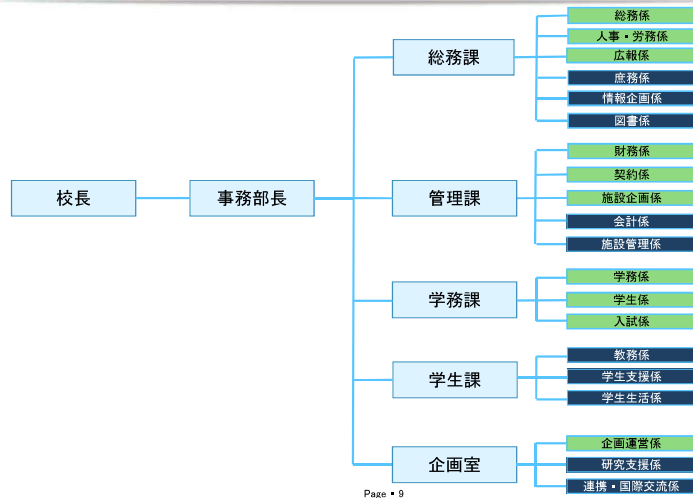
校長

事務部長

総務課
総務係
人事・労務係
広報係
庶務係
情報企画係
図書係

管理課
財務係
契約係
施設企画係
会計係
施設管理係

学務課
学務係
学生係
入試係

学生課
教務係
学生支援係
学生生活係

企画室
企画運営係
研究支援係
連携・国際交流係

Page ▪ 9